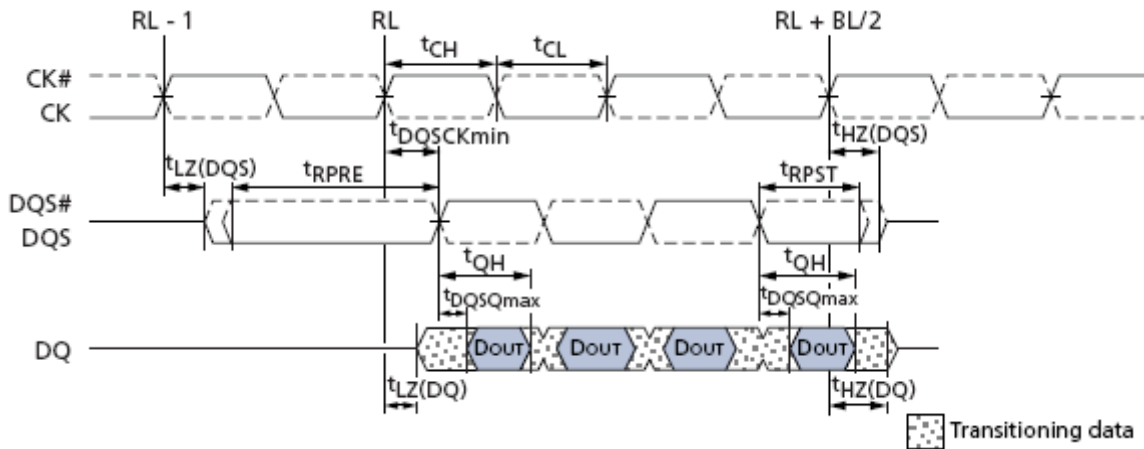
RL - 1

RL

RL + BL/2

$t_{CH}$

$t_{CL}$

CK#

CK

$t_{DQSCKmin}$

$t_{HZ(DQS)}$

$t_{LZ(DQS)}$

$t_{RPRE}$

$t_{RPST}$

DQS#

DQS

$t_{QH}$

$t_{QH}$

$t_{DQSQmax}$

$t_{DQSQmax}$

DQ

DOUT

DOUT

DOUT

DOUT

$t_{LZ(DQ)}$

$t_{HZ(DQ)}$

Transitioning data